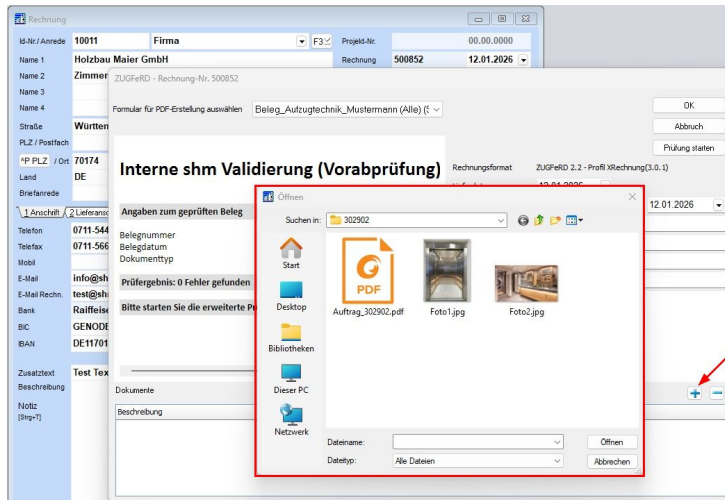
Rechnung

Id-Nr./ Anrede 10011 Firma F3 Projekt-Nr. 00.00.0000

Name 1 Holzbau Maier GmbH Rechnung 500852 12.01.2026

Name 2 Zimmer

Name 3

Name 4

Straße Württen

PLZ / Postfach

^P PLZ / Ort 70174

Land DE

Briefanrede

1 Anschrift 2 Lieferans

Telefon 0711-544

Telefax 0711-566

Mobil

E-Mail info@sh

E-Mail Rechn. test@sh

Bank Raiffeise

BIC GENODE

IBAN DE11701

Zusatztext Test Tex

Beschreibung

Notiz [Strg+T]

ZUGFeRD - Rechnung-Nr. 500852

Formular für PDF-Erstellung auswählen Beleg_Aufzugtechnik_Mustermann (Alle) (

OK

Abbruch

Prüfung starten

Interne shm Validierung (Vorabprüfung)

Rechnungsformat ZUGFeRD 2.2 - Profil XRechnung(3.0.1)

12.01.2026

Angaben zum geprüften Beleg

Belegnummer

Belegdatum

Dokumenttyp

Prüfergebnis: 0 Fehler gefunden

Bitte starten Sie die erweiterte Pr

Dokumente

Beschreibung

Öffnen

Suchen in: 302902

Start

Desktop

Bibliotheken

Dieser PC

Netzwerk

PDF

Auftrag_302902.pdf

Foto1.jpg

Foto2.jpg

Dateiname:

Dateityp: Alle Dateien

Öffnen

Abbrechen